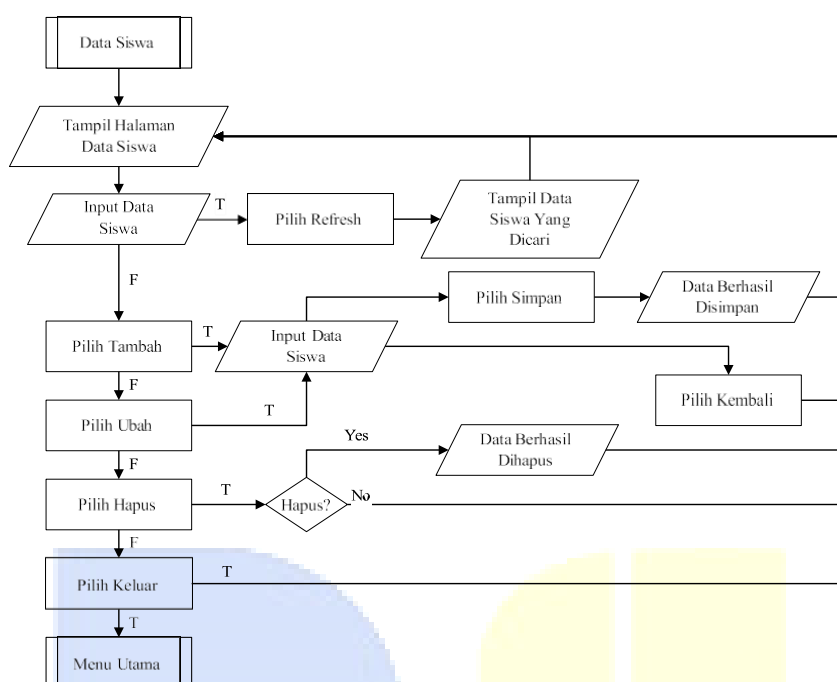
Data Siswa

Tampil Halaman Data Siswa

Input Data Siswa

T

Pilih Refresh

Tampil Data Siswa Yang Dicari

F

Pilih Simpan

Data Berhasil Disimpan

Pilih Tambah

T

Input Data Siswa

F

Pilih Kembali

Pilih Ubah

T

F

Yes

Data Berhasil Dihapus

Pilih Hapus

T

Hapus?

No

F

Pilih Keluar

T

T

Menu Utama